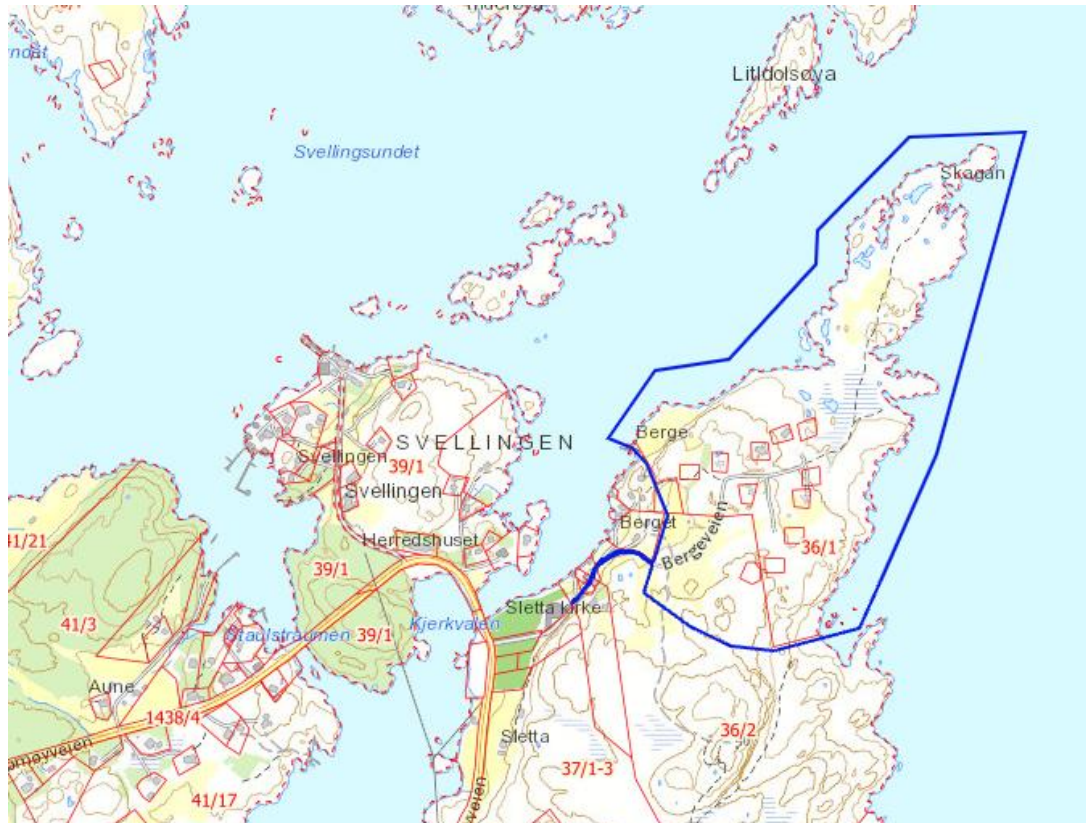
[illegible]
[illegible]ndet
Litldolsøya
Svellingsundet
Skagan
SVELLINGEN
Berge
Svellingen
39/1
Svellingen
Berget
Bergeveien
41/21
Herredshuset
36/1
39/1
41/3
Sletta kirke
Staulstraumen
39/1
Kjerkvaen
Aune
1438/4
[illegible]veien
Sletta
36/2
37/1-3
41/17
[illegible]veien